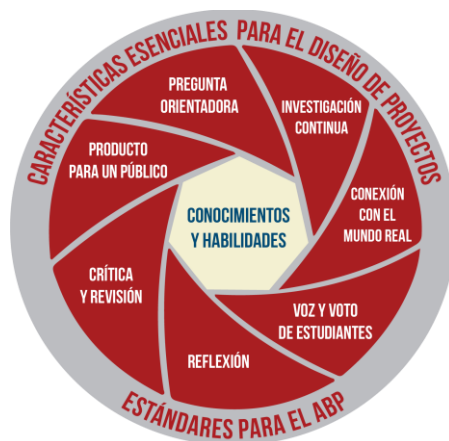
CARACTERÍSTICAS ESENCIALES PARA EL DISEÑO DE PROYECTOS

PREGUNTA ORIENTADORA

INVESTIGACIÓN CONTINUA

CONEXIÓN CON EL MUNDO REAL

VOZ Y VOTO DE ESTUDIANTES

REFLEXIÓN

CRÍTICA Y REVISIÓN

PRODUCTO PARA UN PÚBLICO

CONOCIMIENTOS Y HABILIDADES

ESTÁNDARES PARA EL ABP